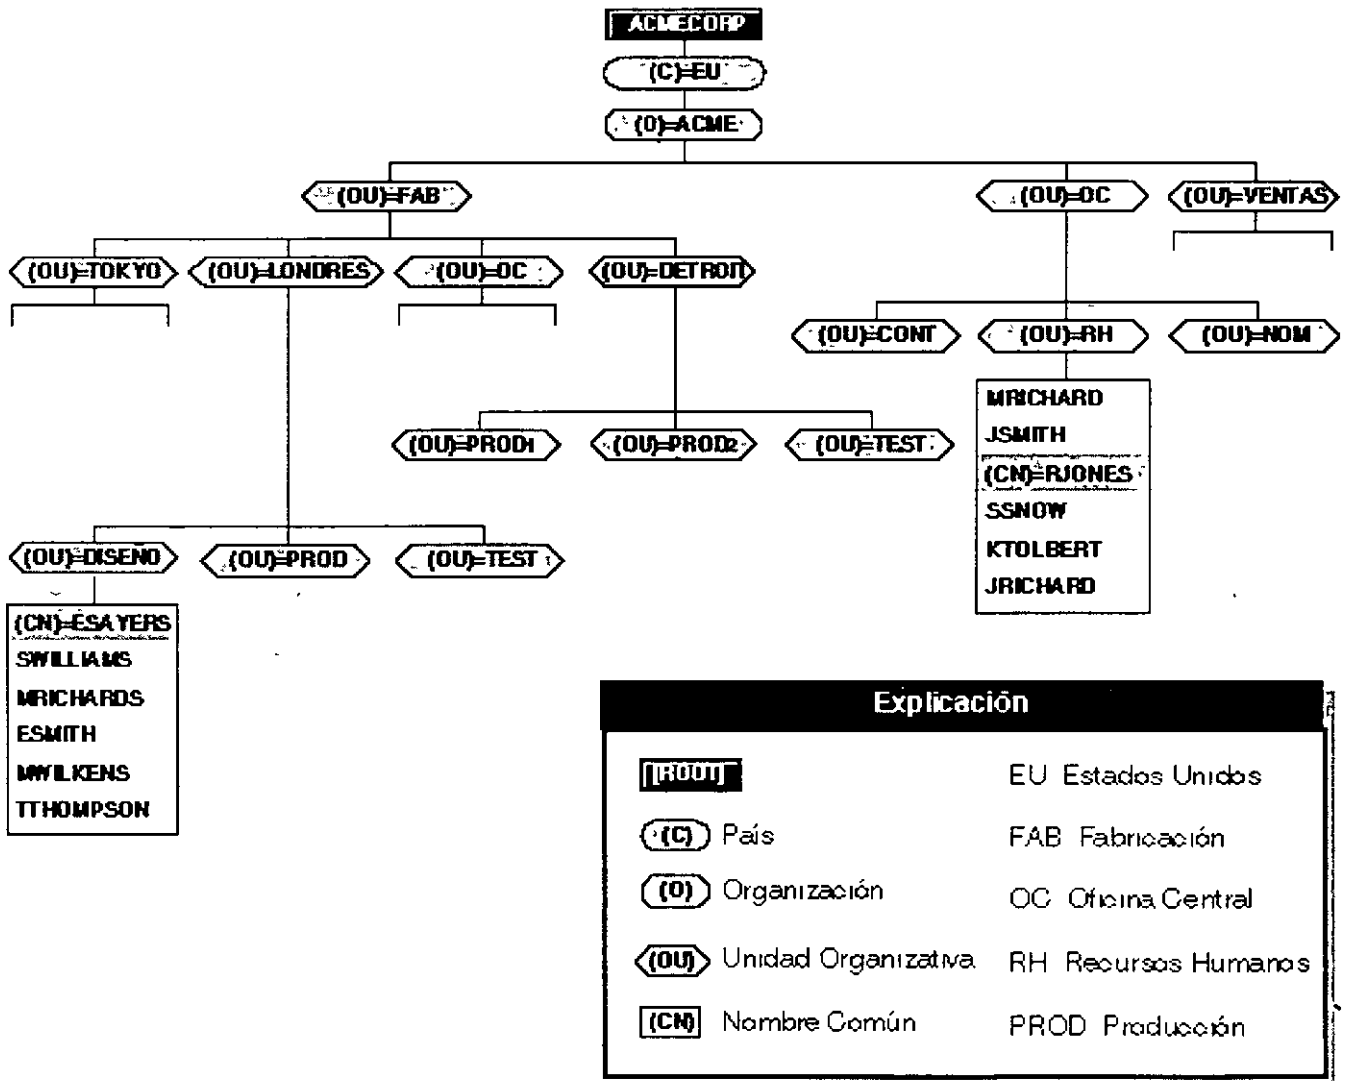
ACMECORP

(C)=EU

(O)=ACME

(OU)=FAB

(OU)=OC

(OU)=VENTAS

(OU)=TOKYO

(OU)=LONDRES

(OU)=OC

(OU)=DETROIT

(OU)=CONT

(OU)=RH

(OU)=NOM

MRICHARD
JSMITH
(CN)=RJONES
SSNOW
KTOLBERT
JRICHARD

(OU)=PROD1

(OU)=PROD2

(OU)=TEST

(OU)=DISEÑO

(OU)=PROD

(OU)=TEST

(CN)=ESAYERS
SWILLIAMS
MRICHARDS
ESMITH
MWILKENS
TTHOMPSON

Explicación

| | | | |
|---|---|---|---|
| [ROOT] | | EU | Estados Unidos |
| (C) | País | FAB | Fabricación |
| (O) | Organización | OC | Oficina Central |
| (OU) | Unidad Organizativa | RH | Recursos Humanos |
| (CN) | Nombre Común | PROD | Producción |